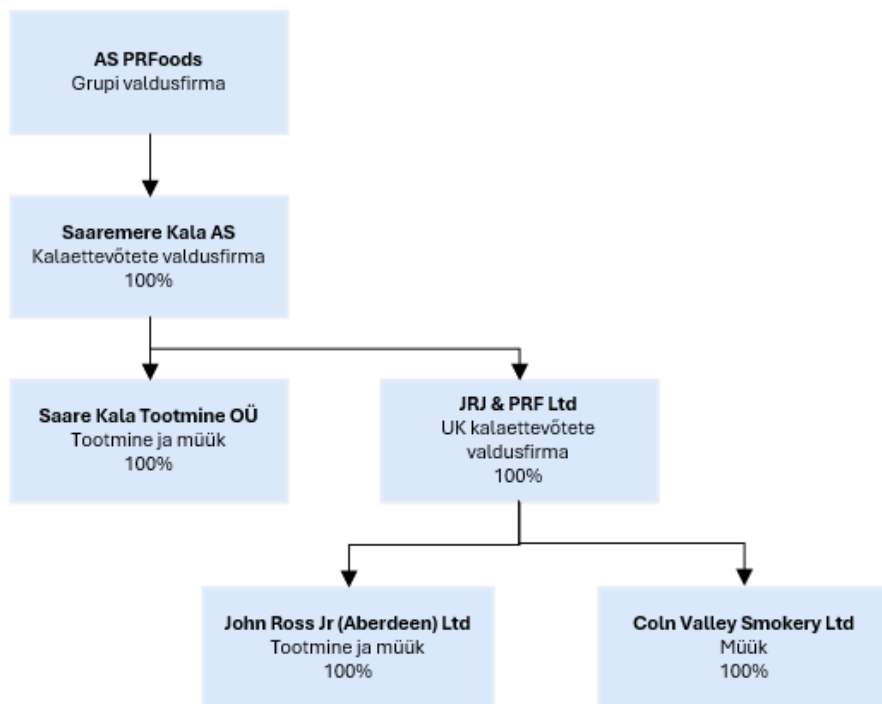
AS PRFoods
Grupi valdusfirma

Saaremere Kala AS
Kalaettevõtete valdusfirma
100%

Saare Kala Tootmine OÜ
Tootmine ja müük
100%

JRJ & PRF Ltd
UK kalaettevõtete valdusfirma
100%

John Ross Jr (Aberdeen) Ltd
Tootmine ja müük
100%

Coln Valley Smokery Ltd
Müük
100%